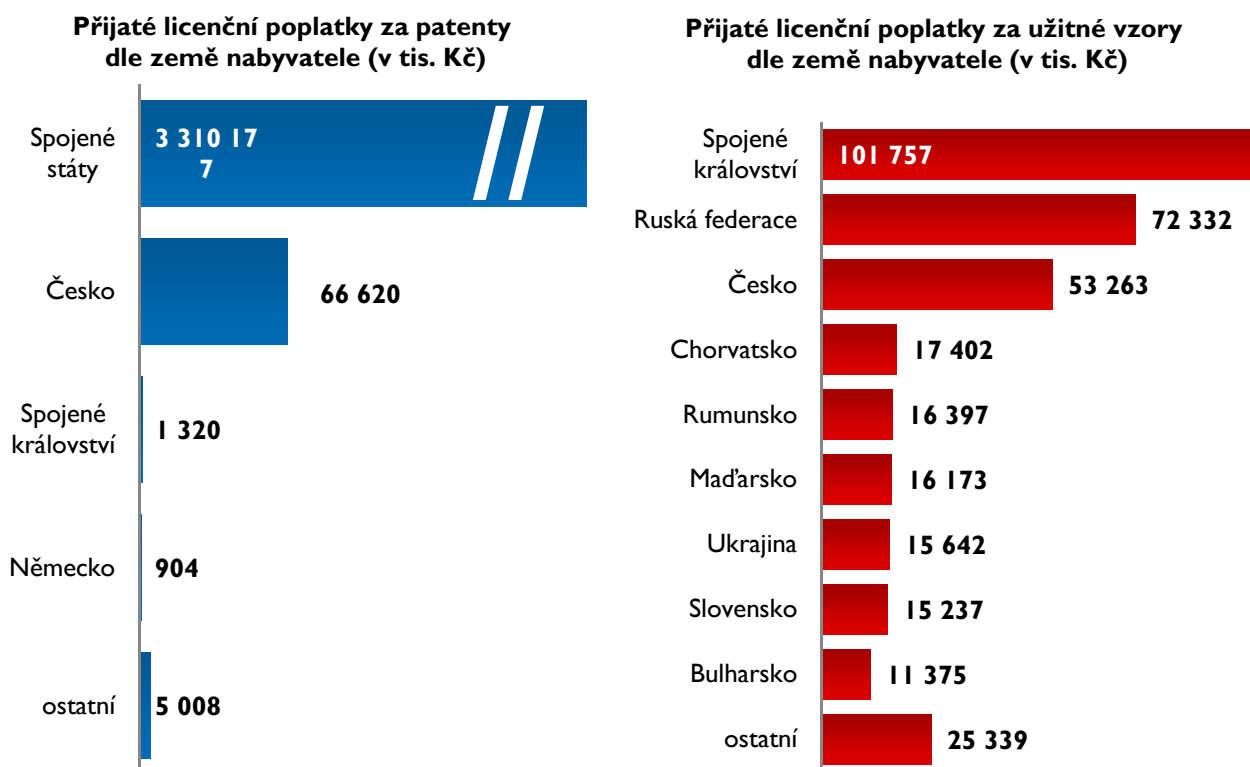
Přijaté licenční poplatky za patenty dle země nabyvatele (v tis. Kč)

Spojené státy
3 310 17 7

Česko
66 620

Spojené království
1 320

Německo
904

ostatní
5 008

Přijaté licenční poplatky za užitné vzory dle země nabyvatele (v tis. Kč)

Spojené království
101 757

Ruská federace
72 332

Česko
53 263

Chorvatsko
17 402

Rumunsko
16 397

Maďarsko
16 173

Ukrajina
15 642

Slovensko
15 237

Bulharsko
11 375

ostatní
25 339